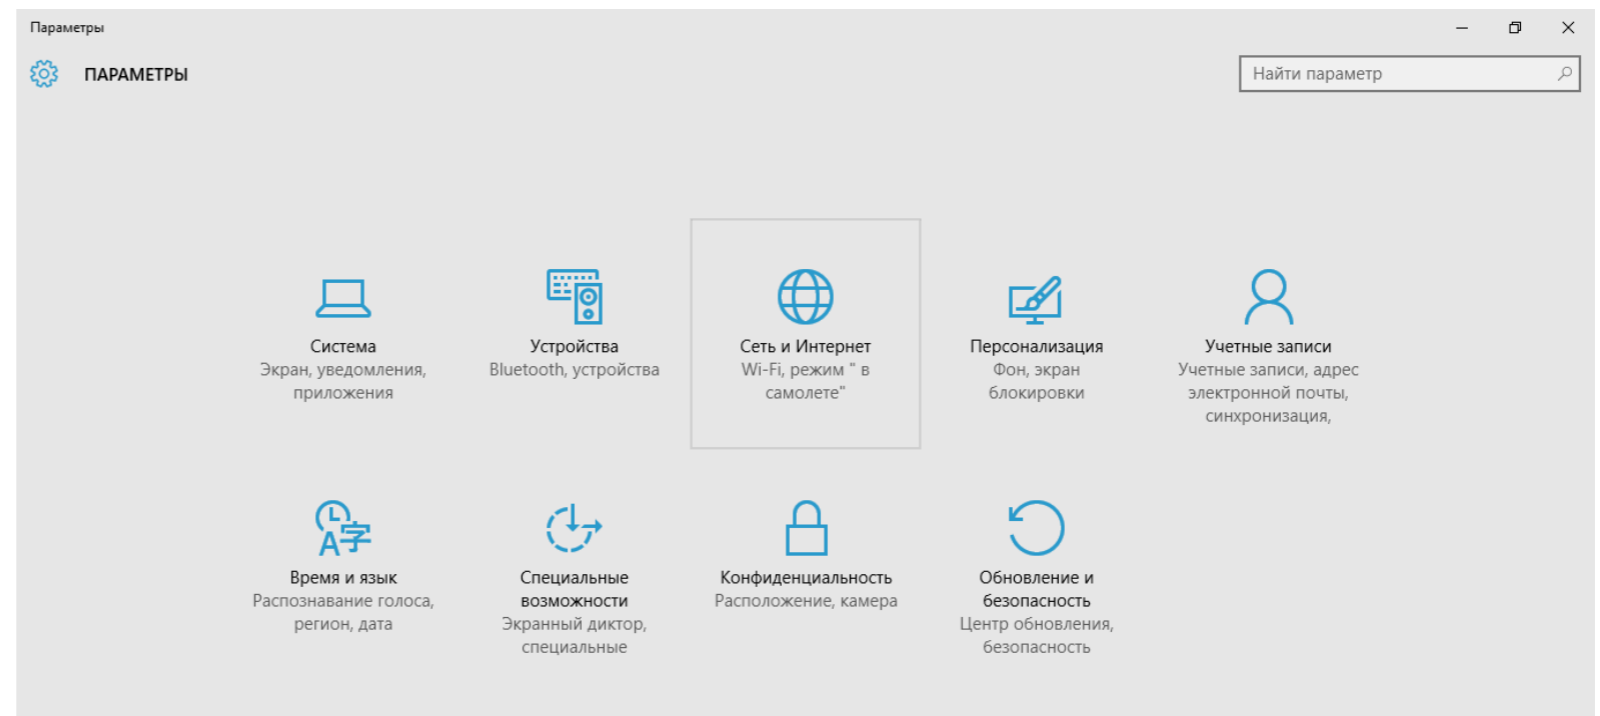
Параметры

ПАРАМЕТРЫ

Найти параметр

Система
Экран, уведомления, приложения

Устройства
Bluetooth, устройства

Сеть и Интернет
Wi-Fi, режим " в самолете"

Персонализация
Фон, экран блокировки

Учетные записи
Учетные записи, адрес электронной почты, синхронизация,

Время и язык
Распознавание голоса, регион, дата

Специальные возможности
Экранный диктор, специальные

Конфиденциальность
Расположение, камера

Обновление и безопасность
Центр обновления, безопасность